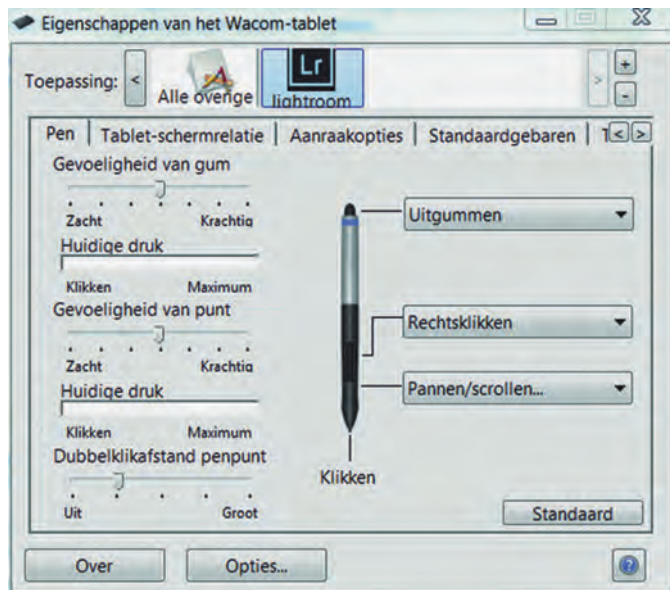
Eigenschappen van het Wacom-tablet

Toepassing: < Alle overige Lr lightroom > + -

Pen | Tablet-schermrelatie | Aanraakopties | Standaardgebaren | T < >

Gevoeligheid van gum

Zacht Krachtig

Huidige druk

Klikken Maximum

Gevoeligheid van punt

Zacht Krachtig

Huidige druk

Klikken Maximum

Dubbelklikafstand penpunt

Uit Groot

Uitgummen

Rechtsklikken

Pannen/scrollen...

Klikken

Standaard

Over Opties... ?